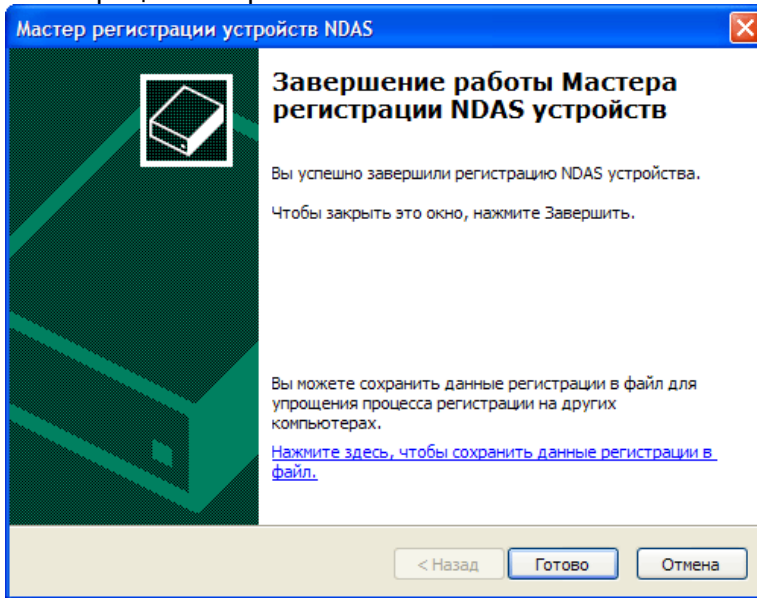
Мастер регистрации устройств NDAS

Завершение работы Мастера регистрации NDAS устройств

Вы успешно завершили регистрацию NDAS устройства.

Чтобы закрыть это окно, нажмите Завершить.

Вы можете сохранить данные регистрации в файл для упрощения процесса регистрации на других компьютерах.

Нажмите здесь, чтобы сохранить данные регистрации в файл.

< Назад

Готово

Отмена